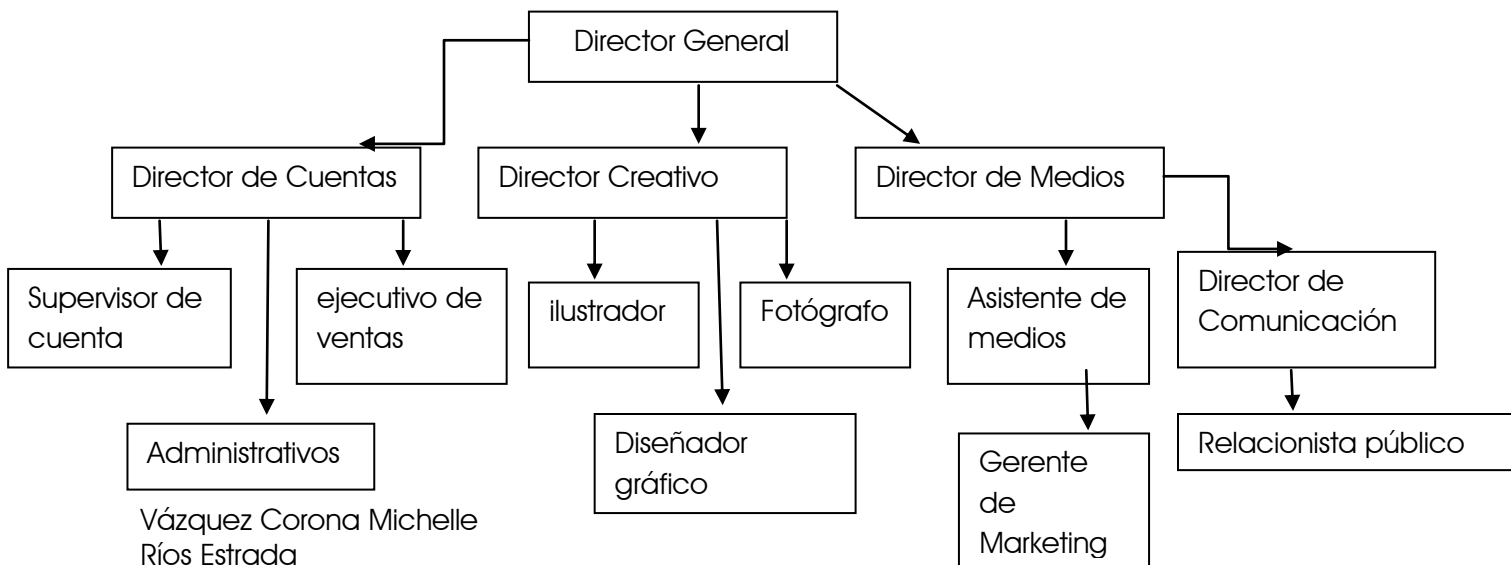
Director General

Director de Cuentas

Director Creativo

Director de Medios

Supervisor de cuenta

ejecutivo de ventas

ilustrador

Fotógrafo

Asistente de medios

Director de Comunicación

Administrativos

Diseñador gráfico

Gerente de Marketing

Relacionista público

Vázquez Corona Michelle
Ríos Estrada